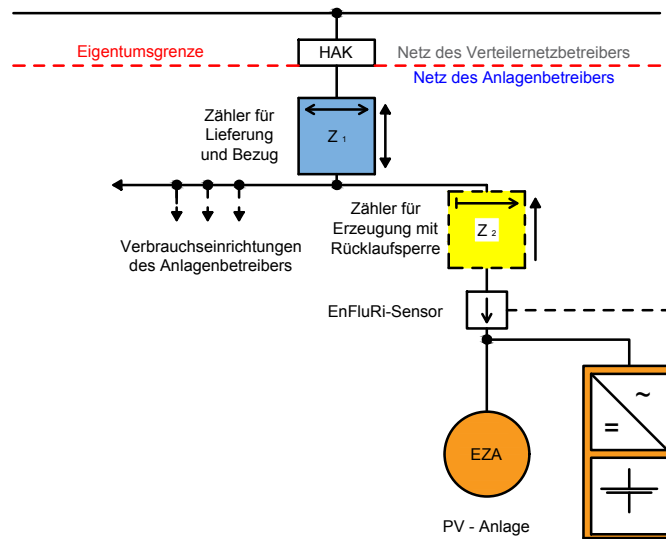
Eigentumsgrenze

HAK

Netz des Verteilernetzbetreibers

Netz des Anlagenbetreibers

Zähler für Lieferung und Bezug

$Z_1$

Zähler für Erzeugung mit Rücklaufsperre

$Z_2$

Verbrauchseinrichtungen des Anlagenbetreibers

EnFluRi-Sensor

~

=

EZA

PV - Anlage